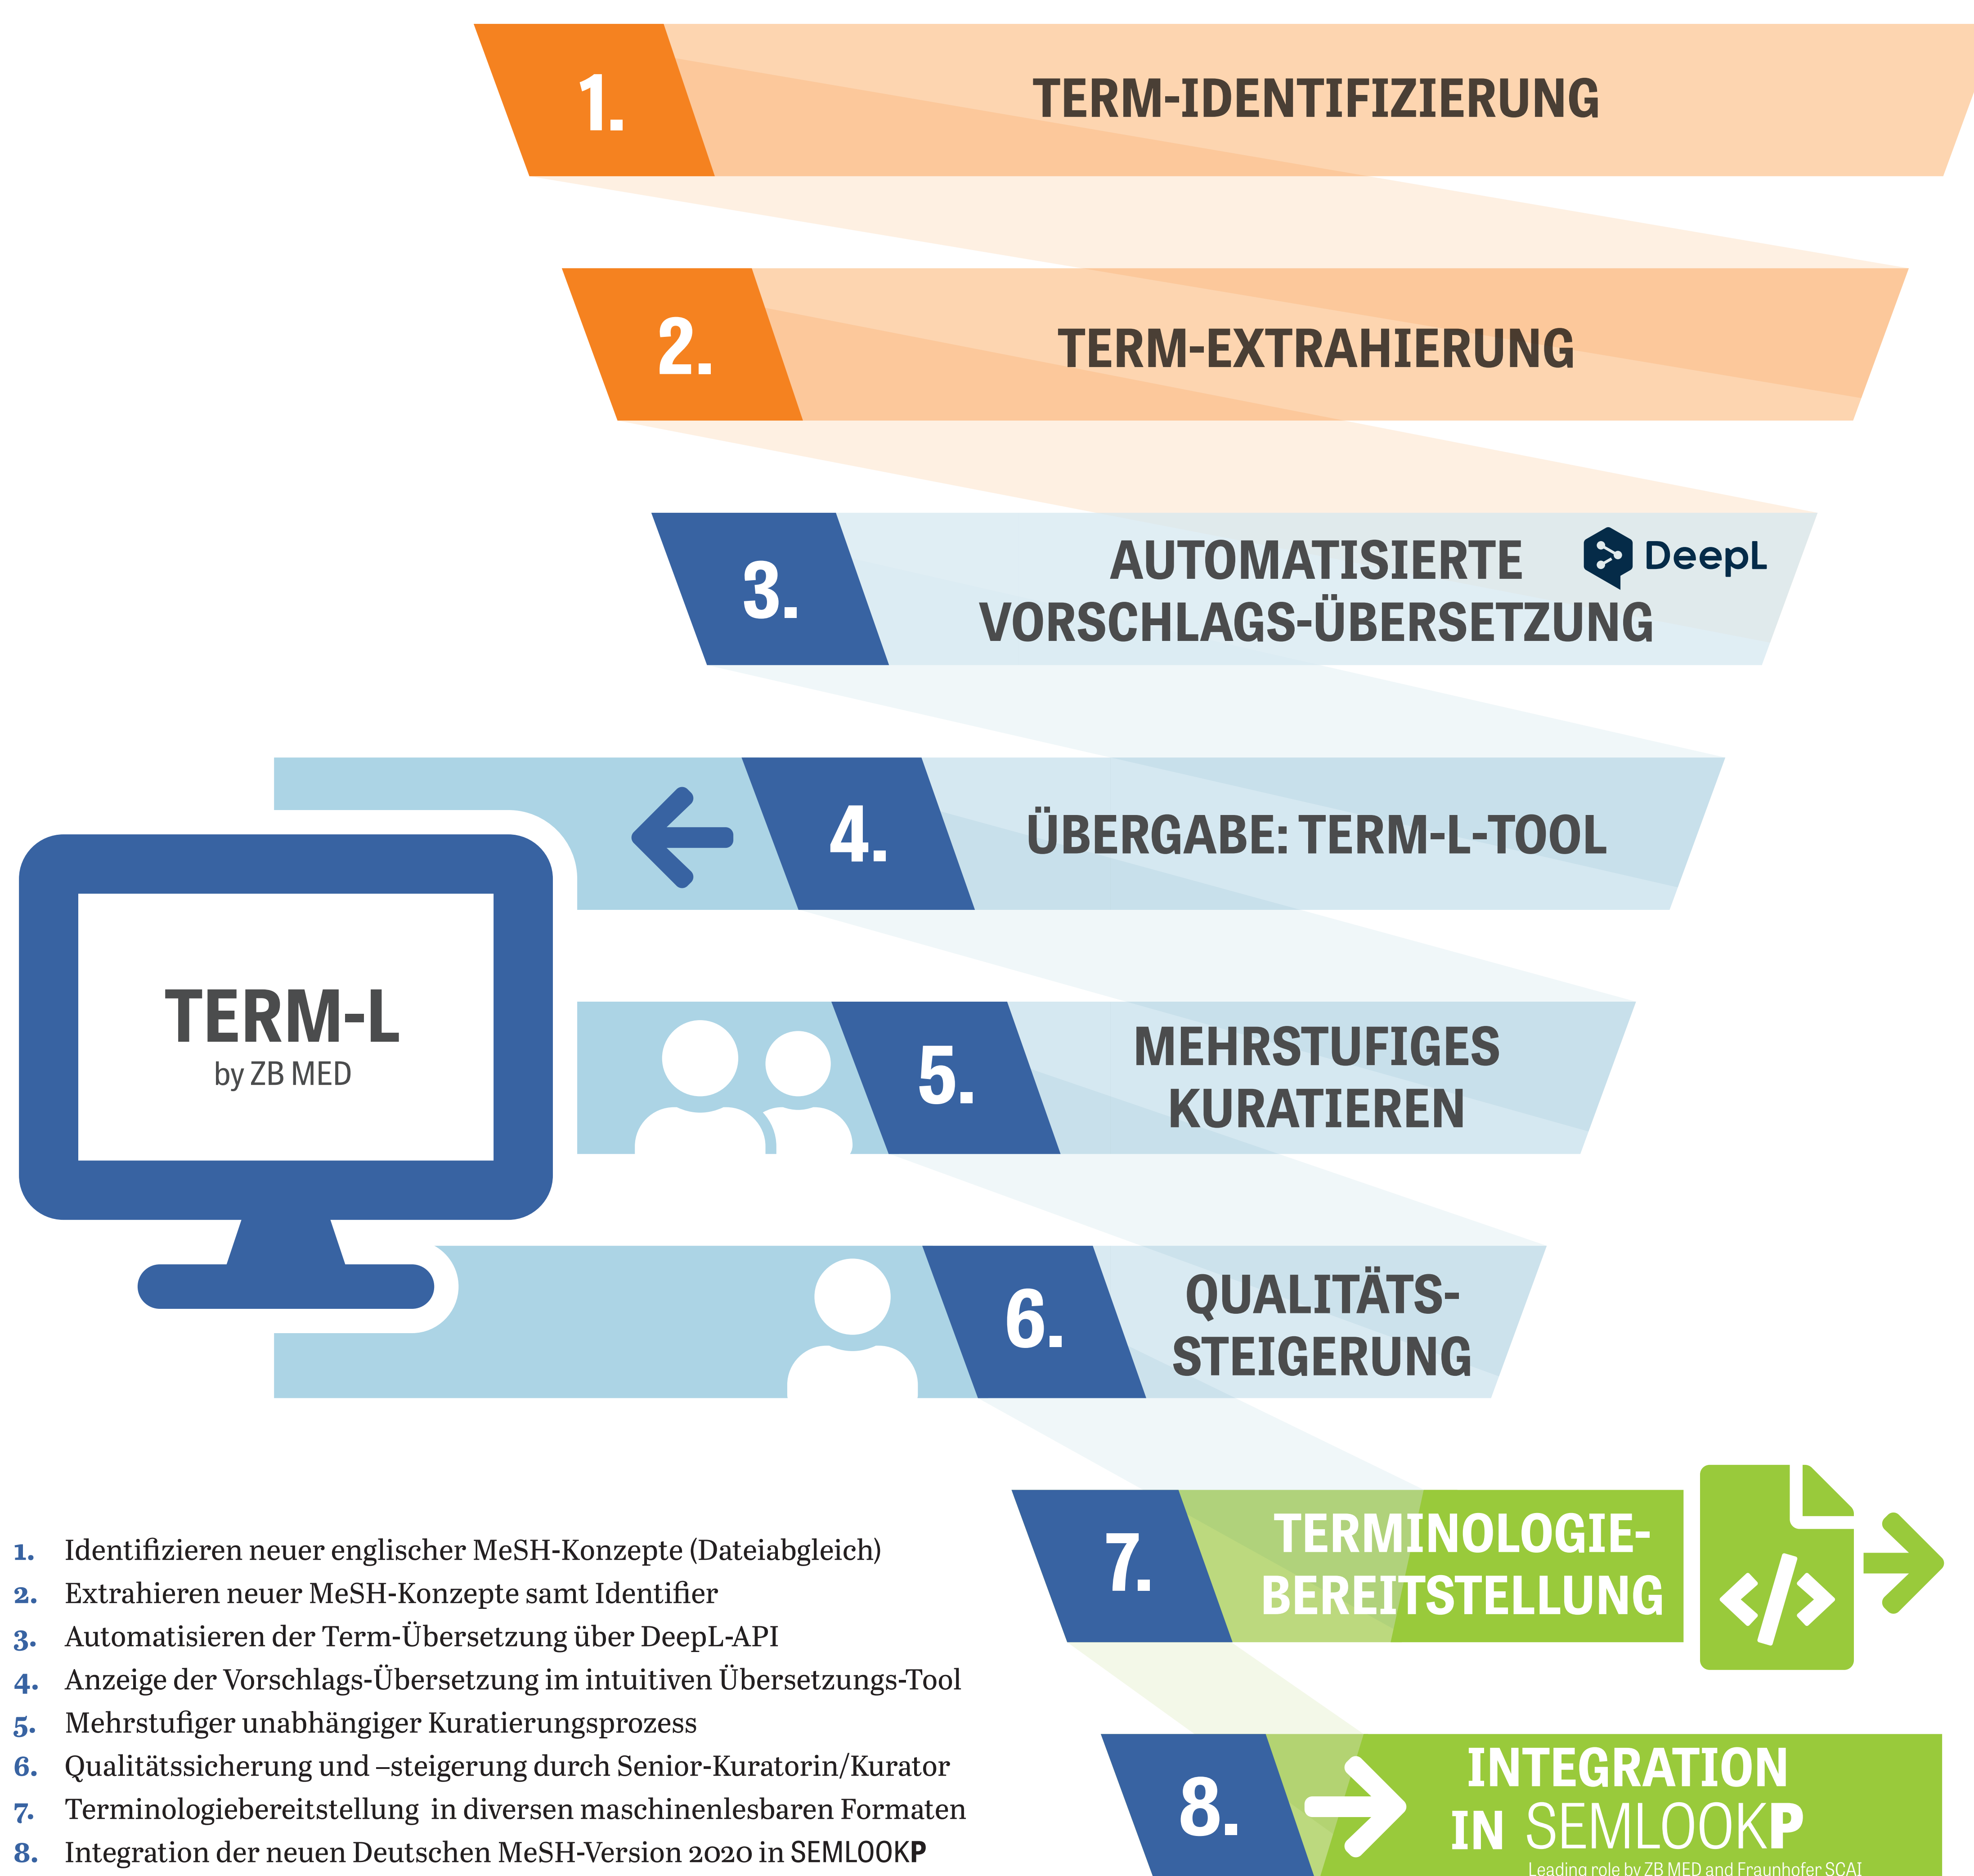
1. TERM-IDENTIFIZIERUNG

2. TERM-EXTRAHIERUNG

3. AUTOMATISIERTE VORSCHLAGS-ÜBERSETZUNG DeepL

4. ÜBERGABE: TERM-L-TOOL

TERM-L
by ZB MED

5. MEHRSTUFIGES KURATIEREN

6. QUALITÄTS-STEIGERUNG

7. TERMINOLOGIE-BEREITSTELLUNG

8. INTEGRATION IN SEMLOOKP
Leading role by ZB MED and Fraunhofer SCAI

1. Identifizieren neuer englischer MeSH-Konzepte (Dateiabgleich)
2. Extrahieren neuer MeSH-Konzepte samt Identifier
3. Automatisieren der Term-Übersetzung über DeepL-API
4. Anzeige der Vorschlags-Übersetzung im intuitiven Übersetzungs-Tool
5. Mehrstufiger unabhängiger Kuratierungsprozess
6. Qualitätssicherung und –steigerung durch Senior-Kuratorin/Kurator
7. Terminologiebereitstellung in diversen maschinenlesbaren Formaten
8. Integration der neuen Deutschen MeSH-Version 2020 in SEMLOOKP